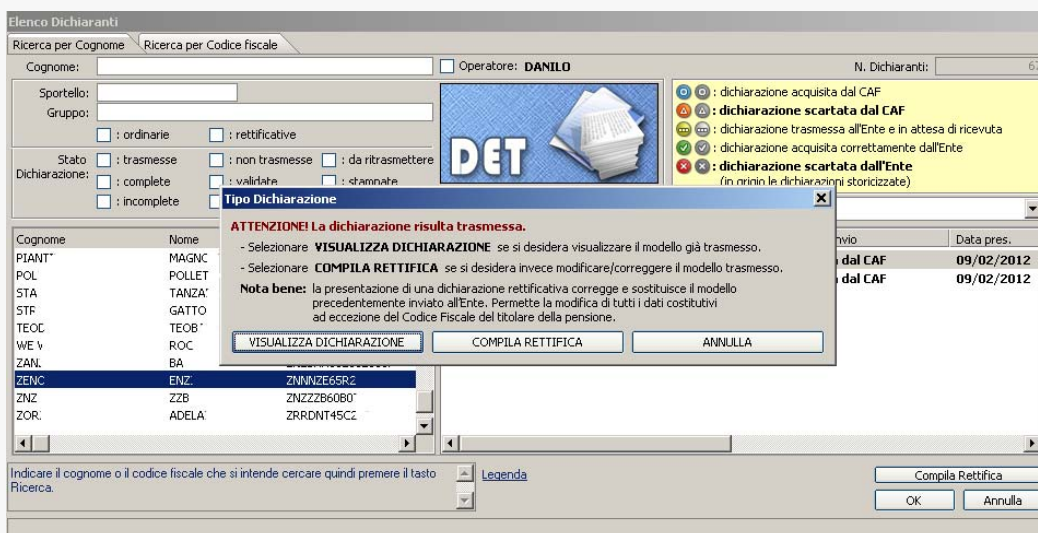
Elenco Dichiaranti

Ricerca per Cognome | Ricerca per Codice fiscale

Cognome:

Operatore: DANILO

N. Dichiaranti: 6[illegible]

Sportello:
Gruppo:

: ordinarie
: rettificative

Stato Dichiarazione:
: trasmesse
: non trasmesse
: da ritrasmettere
: complete
: validate
: stampate
: incomplete

DET

: dichiarazione acquisita dal CAF
: dichiarazione scartata dal CAF
: dichiarazione trasmessa all'Ente e in attesa di ricevuta
: dichiarazione acquisita correttamente dall'Ente
: dichiarazione scartata dall'Ente
(in grigio le dichiarazioni storicizzate)

Tipo Dichiarazione

ATTENZIONE! La dichiarazione risulta trasmessa.

- Selezionare VISUALIZZA DICHIARAZIONE se si desidera visualizzare il modello già trasmesso.

- Selezionare COMPILA RETTIFICA se si desidera invece modificare/correggere il modello trasmesso.

Nota bene: la presentazione di una dichiarazione rettificativa corregge e sostituisce il modello precedentemente inviato all'Ente. Permette la modifica di tutti i dati costitutivi ad eccezione del Codice Fiscale del titolare della pensione.

VISUALIZZA DICHIARAZIONE | COMPILA RETTIFICA | ANNULLA

| Cognome | Nome | |
|---|---|---|
| PIANT' | MAGNC | |
| POL | POLLET | |
| STA | TANZA' | |
| STF | GATTO | |
| TEOD | TEOB' | |
| WE V | ROC | |
| ZAN. | BA | |
| ZENC | ENZ. | ZNNNZE65R2 |
| ZNZ | ZZB | ZNZZZB60B0' |
| ZOR. | ADELA' | ZRRDNT45C2 |

| nvio | Data pres. |
|---|---|
| dal CAF | 09/02/2012 |
| dal CAF | 09/02/2012 |

Indicare il cognome o il codice fiscale che si intende cercare quindi premere il tasto Ricerca.

Legenda

Compila Rettifica

OK

Annulla